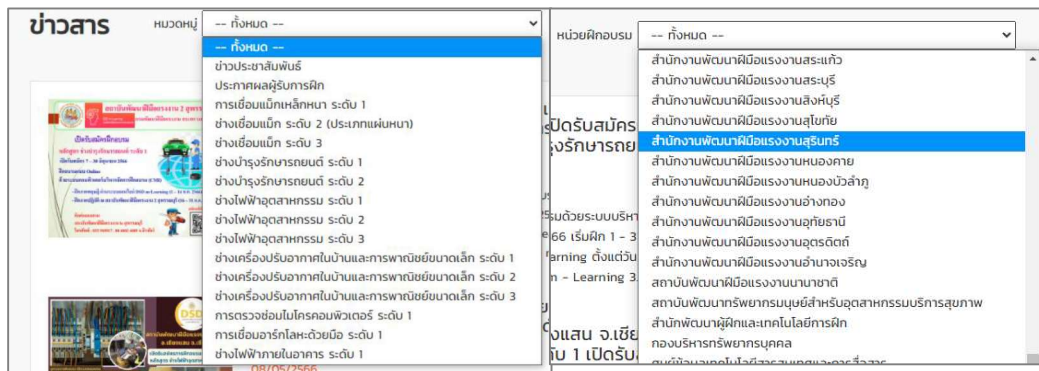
ข่าวสาร หมวดหมู่ -- ทั้งหมด --

-- ทั้งหมด --
ข่าวประชาสัมพันธ์
ประกาศผลผู้รับการฝึก
การเชื่อมแม็กเหล็กหนา ระดับ 1
ช่างเชื่อมแม็ก ระดับ 2 (ประเภทแผ่นหนา)
ช่างเชื่อมแม็ก ระดับ 3
ช่างบำรุงรักษารถยนต์ ระดับ 1
ช่างบำรุงรักษารถยนต์ ระดับ 2
ช่างไฟฟ้าอุตสาหกรรม ระดับ 1
ช่างไฟฟ้าอุตสาหกรรม ระดับ 2
ช่างไฟฟ้าอุตสาหกรรม ระดับ 3
ช่างเครื่องปรับอากาศในบ้านและการพาณิชย์ขนาดเล็ก ระดับ 1
ช่างเครื่องปรับอากาศในบ้านและการพาณิชย์ขนาดเล็ก ระดับ 2
ช่างเครื่องปรับอากาศในบ้านและการพาณิชย์ขนาดเล็ก ระดับ 3
การตรวจซ่อมไมโครคอมพิวเตอร์ ระดับ 1
การเชื่อมอาร์กโลหะด้วยมือ ระดับ 1
ช่างไฟฟ้าภายในอาคาร ระดับ 1

หน่วยฝึกอบรม -- ทั้งหมด --

สำนักงานพัฒนาฝีมือแรงงานสระแก้ว
สำนักงานพัฒนาฝีมือแรงงานสระบุรี
สำนักงานพัฒนาฝีมือแรงงานสิงห์บุรี
สำนักงานพัฒนาฝีมือแรงงานสุโขทัย
สำนักงานพัฒนาฝีมือแรงงานสุรินทร์
สำนักงานพัฒนาฝีมือแรงงานหนองคาย
สำนักงานพัฒนาฝีมือแรงงานหนองบัวลำภู
สำนักงานพัฒนาฝีมือแรงงานอ่างทอง
สำนักงานพัฒนาฝีมือแรงงานอุทัยธานี
สำนักงานพัฒนาฝีมือแรงงานอุตรดิตถ์
สำนักงานพัฒนาฝีมือแรงงานอำนาจเจริญ
สถาบันพัฒนาฝีมือแรงงานนานาชาติ
สถาบันพัฒนาทรัพยากรมนุษย์สำหรับอุตสาหกรรมบริการสุขภาพ
สำนักพัฒนาผู้ฝึกและเทคโนโลยีการฝึก
กองบริหารทรัพยากรบุคคล

ปิดรับสมัคร
รุงรักษารถย
รมด้วยระบบบริห
66 เริ่มฝึก 1 - 3
arning ตั้งแต่วัน
n - Learning 3.
งแสน จ.เชีย
ดับ 1 เปิดรับ
08/05/2566
DSD
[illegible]